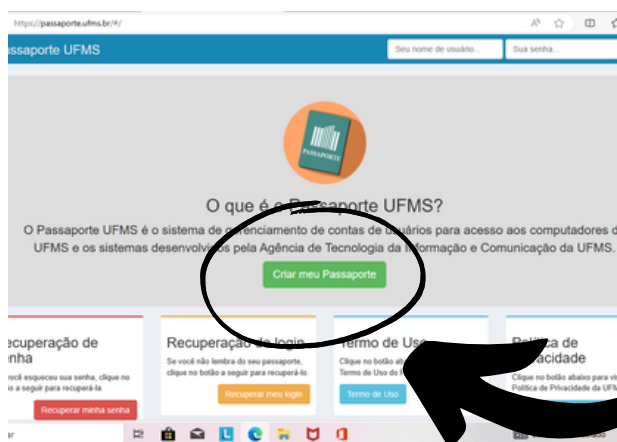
https://passaporte.ufms.br/#/

ssaporte UFMS

Seu nome de usuário...

Sua senha...

PASSAPORTE

O que é o Passaporte UFMS?

O Passaporte UFMS é o sistema de gerenciamento de contas de usuários para acesso aos computadores d UFMS e os sistemas desenvolvidos pela Agência de Tecnologia da Informação e Comunicação da UFMS.

Criar meu Passaporte

ecuperação de nha

ocê esqueceu sua senha, clique no o a seguir para recuperá-la.

Recuperar minha senha

Recuperação de login

Se você não lembra do seu passaporte, clique no botão a seguir para recuperá-lo.

Recuperar meu login

Termo de Uso

Clique no botão aba Termo de Uso do P

Termo de Uso

Política de ivacidade

Clique no botão abaixo para vi Política de Privacidade da UF

ar